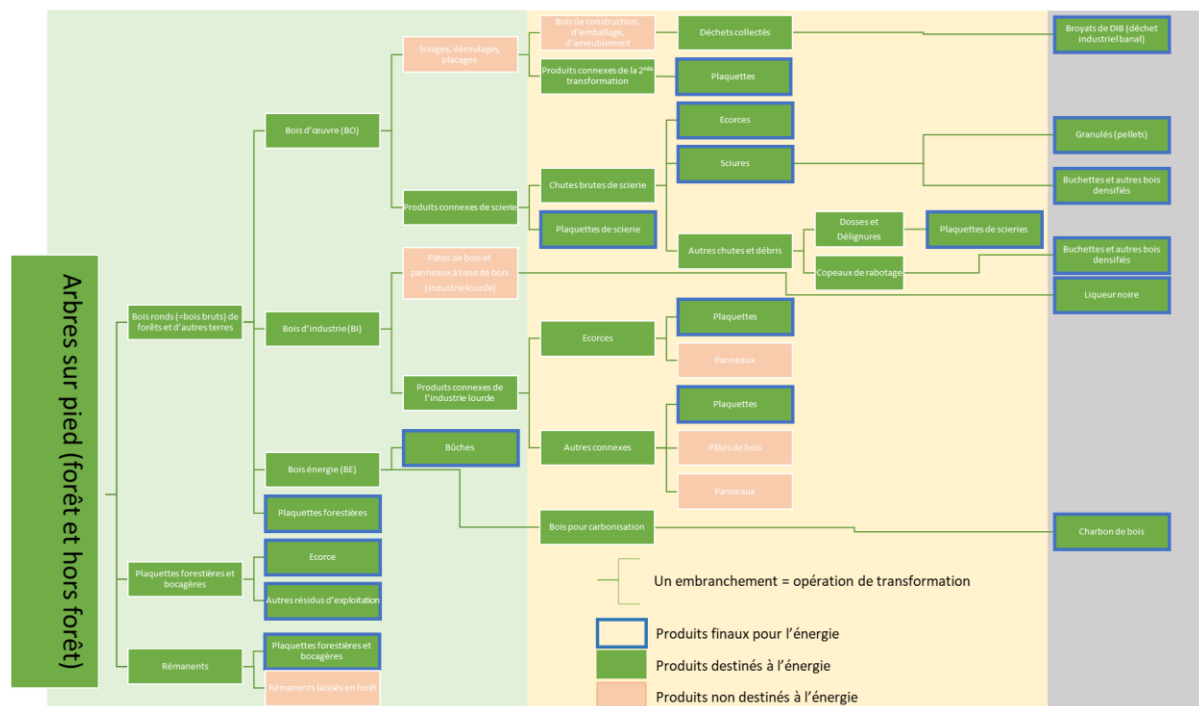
Arbres sur pied (forêt et hors forêt)

Bois ronds (=bois bruts) de forêts et d'autres terres

Bois d'œuvre (BO)

Sciages, déroulages, placages

Bois de construction, d'emballage, d'ameublement

Déchets collectés

Broyats de DIB (déchet industriel banal)

Produits connexes de la 2$^{nde}$ transformation

Plaquettes

Produits connexes de scierie

Chutes brutes de scierie

Ecorces

Sciures

Granulés (pellets)

Buchettes et autres bois densifiés

Plaquettes de scierie

Autres chutes et débris

Dosses et Delignures

Plaquettes de scieries

Copeaux de rabotage

Buchettes et autres bois densifiés

Bois d'industrie (BI)

Pâtes de bois et panneaux à base de bois (industrie lourde)

Liqueur noire

Produits connexes de l'industrie lourde

Ecorces

Plaquettes

Panneaux

Autres connexes

Plaquettes

Pâtes de bois

Panneaux

Bois énergie (BE)

Bûches

Bois pour carbonisation

Charbon de bois

Plaquettes forestières

Plaquettes forestières et bocagères

Ecorce

Autres résidus d'exploitation

Rémanents

Plaquettes forestières et bocagères

Rémanents laissés en forêt

Un embranchement = opération de transformation

Produits finaux pour l'énergie

Produits destinés à l'énergie

Produits non destinés à l'énergie